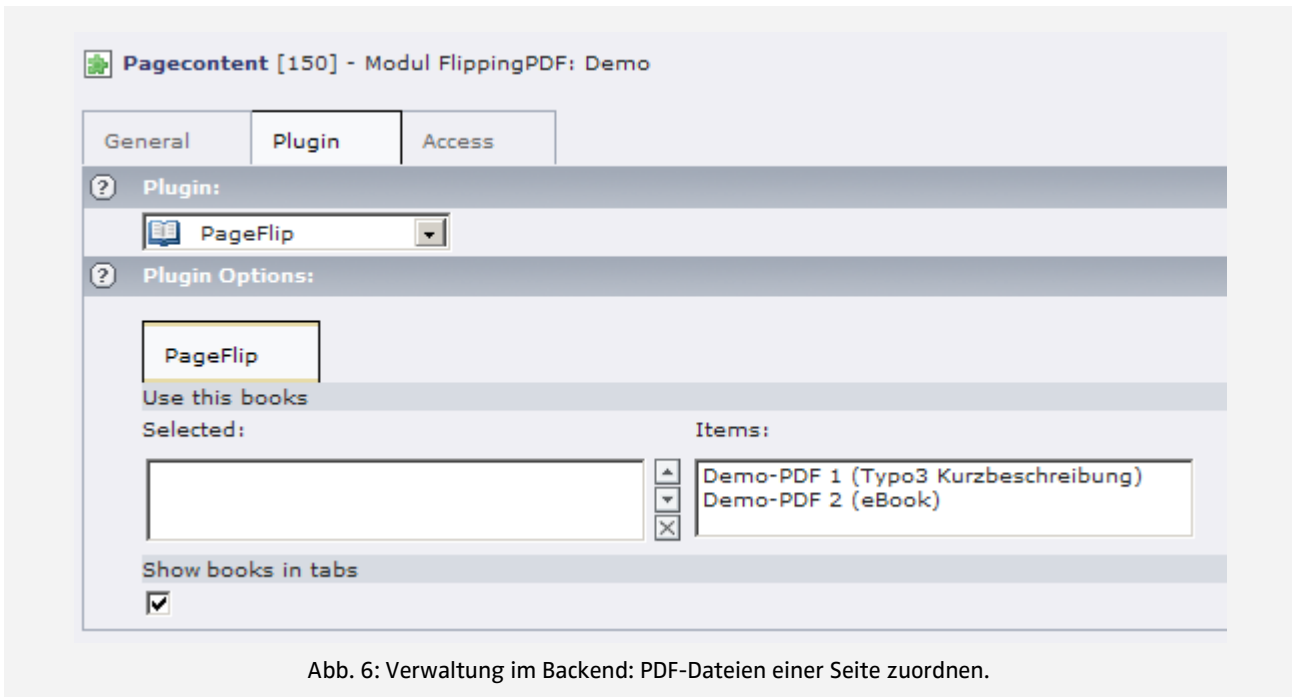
Pagecontent [150] - Modul FlippingPDF: Demo

General
Plugin
Access

Plugin:

PageFlip

Plugin Options:

PageFlip

Use this books

Selected:

Items:

Demo-PDF 1 (Typo3 Kurzbeschreibung)
Demo-PDF 2 (eBook)

Show books in tabs

Abb. 6: Verwaltung im Backend: PDF-Dateien einer Seite zuordnen.